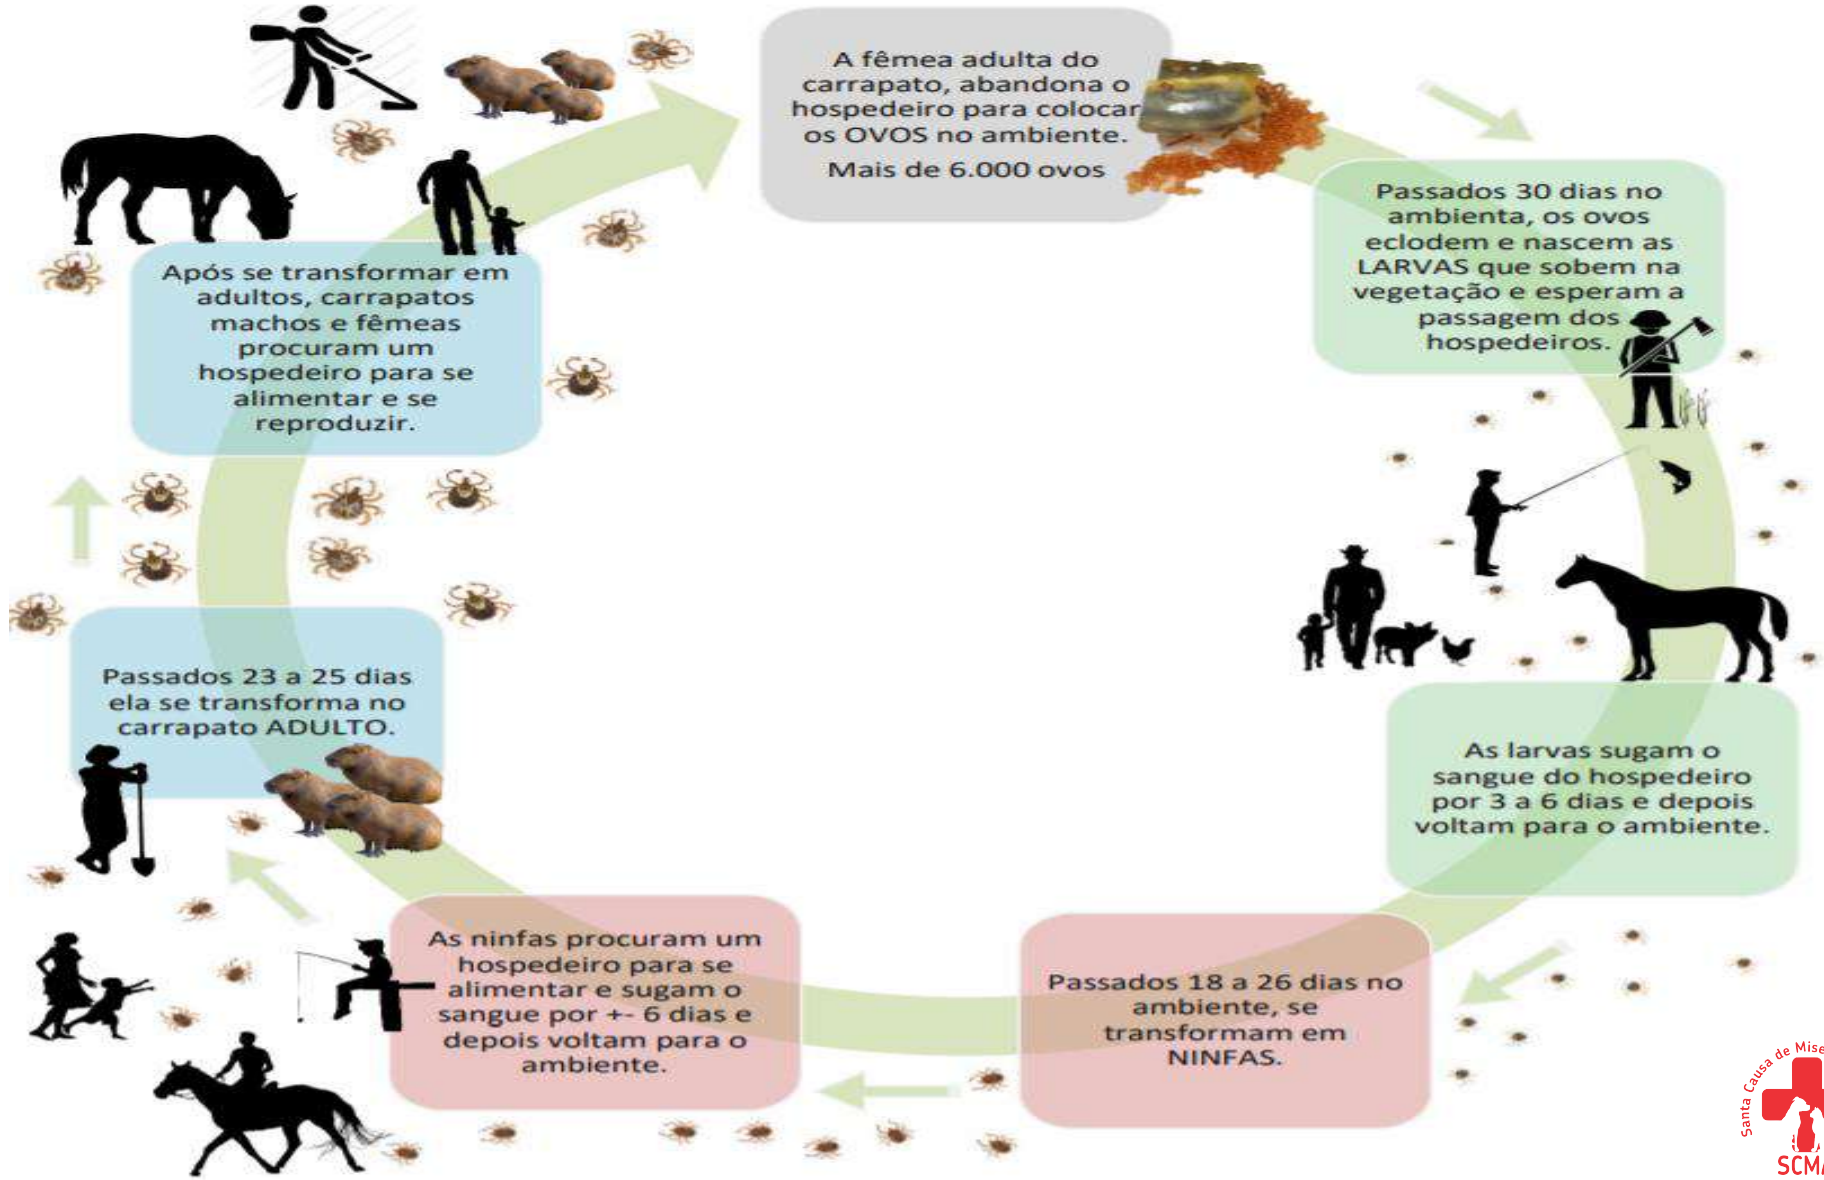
A fêmea adulta do carrapato, abandona o hospedeiro para colocar os OVOS no ambiente.

Mais de 6.000 ovos

Passados 30 dias no ambienta, os ovos eclodem e nascem as LARVAS que sobem na vegetação e esperam a passagem dos hospedeiros.

As larvas sugam o sangue do hospedeiro por 3 a 6 dias e depois voltam para o ambiente.

Passados 18 a 26 dias no ambiente, se transformam em NINFAS.

As ninfas procuram um hospedeiro para se alimentar e sugam o sangue por +- 6 dias e depois voltam para o ambiente.

Passados 23 a 25 dias ela se transforma no carrapato ADULTO.

Após se transformar em adultos, carrapatos machos e fêmeas procuram um hospedeiro para se alimentar e se reproduzir.

Santa Causa de Mise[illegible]
SCM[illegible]